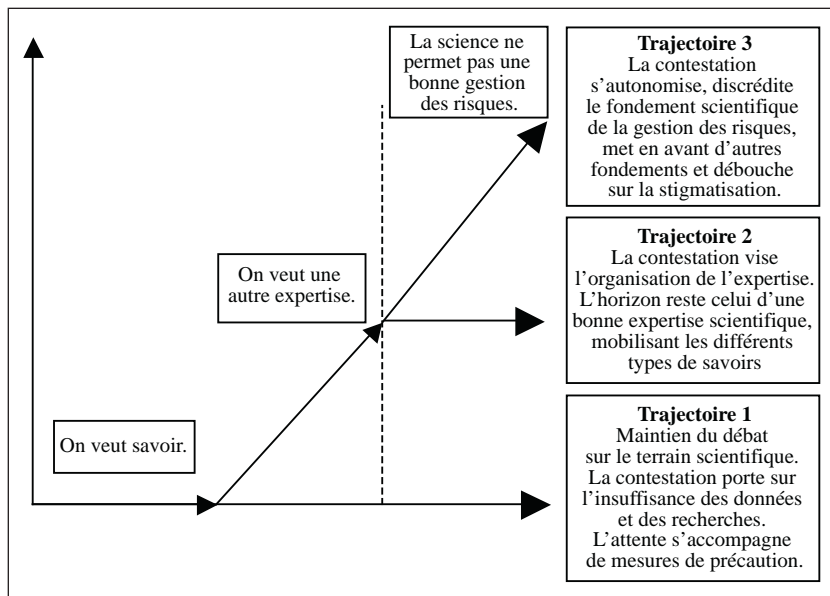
La science ne permet pas une bonne gestion des risques.

**Trajectoire 3**
La contestation s'autonomise, discrédite le fondement scientifique de la gestion des risques, met en avant d'autres fondements et débouche sur la stigmatisation.

On veut une autre expertise.

**Trajectoire 2**
La contestation vise l'organisation de l'expertise. L'horizon reste celui d'une bonne expertise scientifique, mobilisant les différents types de savoirs

On veut savoir.

**Trajectoire 1**
Maintien du débat sur le terrain scientifique. La contestation porte sur l'insuffisance des données et des recherches. L'attente s'accompagne de mesures de précaution.